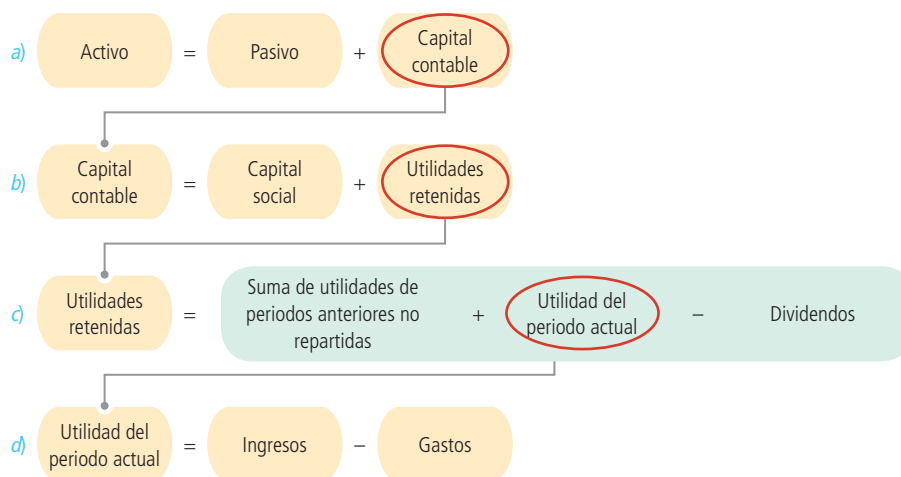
a) Activo = Pasivo + Capital contable

b) Capital contable = Capital social + Utilidades retenidas

c) Utilidades retenidas = Suma de utilidades de periodos anteriores no repartidas + Utilidad del periodo actual − Dividendos

d) Utilidad del periodo actual = Ingresos − Gastos